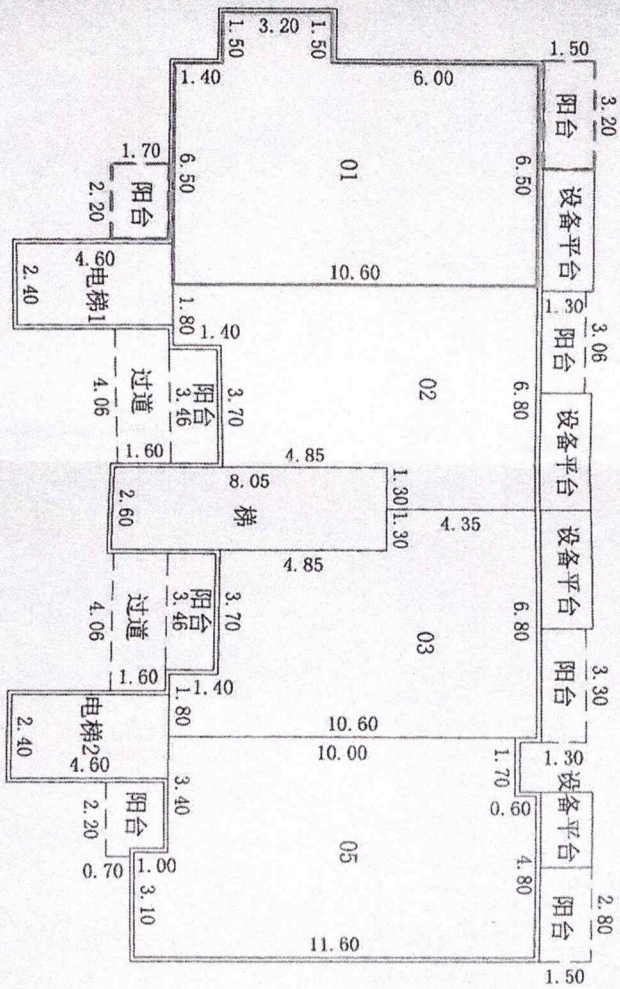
1.50
3.20
1.50
1.40
6.00
1.50
阳台
3.20
1.70
阳台
2.20
6.50
01
6.50
设备平台
4.60
电梯1
2.40
10.60
1.80
1.40
1.30
阳台
3.06
过道
4.06
阳台
3.46
3.70
02
6.80
设备平台
1.60
4.85
8.05
2.60
梯
1.30
1.30
4.35
设备平台
4.85
过道
4.06
阳台
3.46
3.70
03
6.80
阳台
3.30
1.60
1.40
电梯2
2.40
4.60
1.80
10.60
10.00
1.70
1.30
阳台
2.20
3.40
0.60
设备平台
0.70
1.00
3.10
05
4.80
阳台
2.80
11.60
1.50